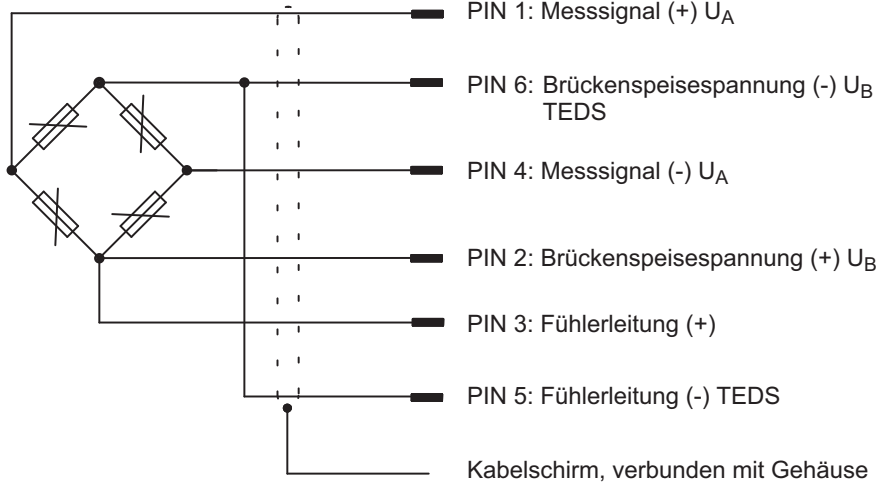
PIN 1: Messsignal (+) $U_A$

PIN 6: Brückenspeisespannung (-) $U_B$
TEDS

PIN 4: Messsignal (-) $U_A$

PIN 2: Brückenspeisespannung (+) $U_B$

PIN 3: Fühlerleitung (+)

PIN 5: Fühlerleitung (-) TEDS

Kabelschirm, verbunden mit Gehäuse